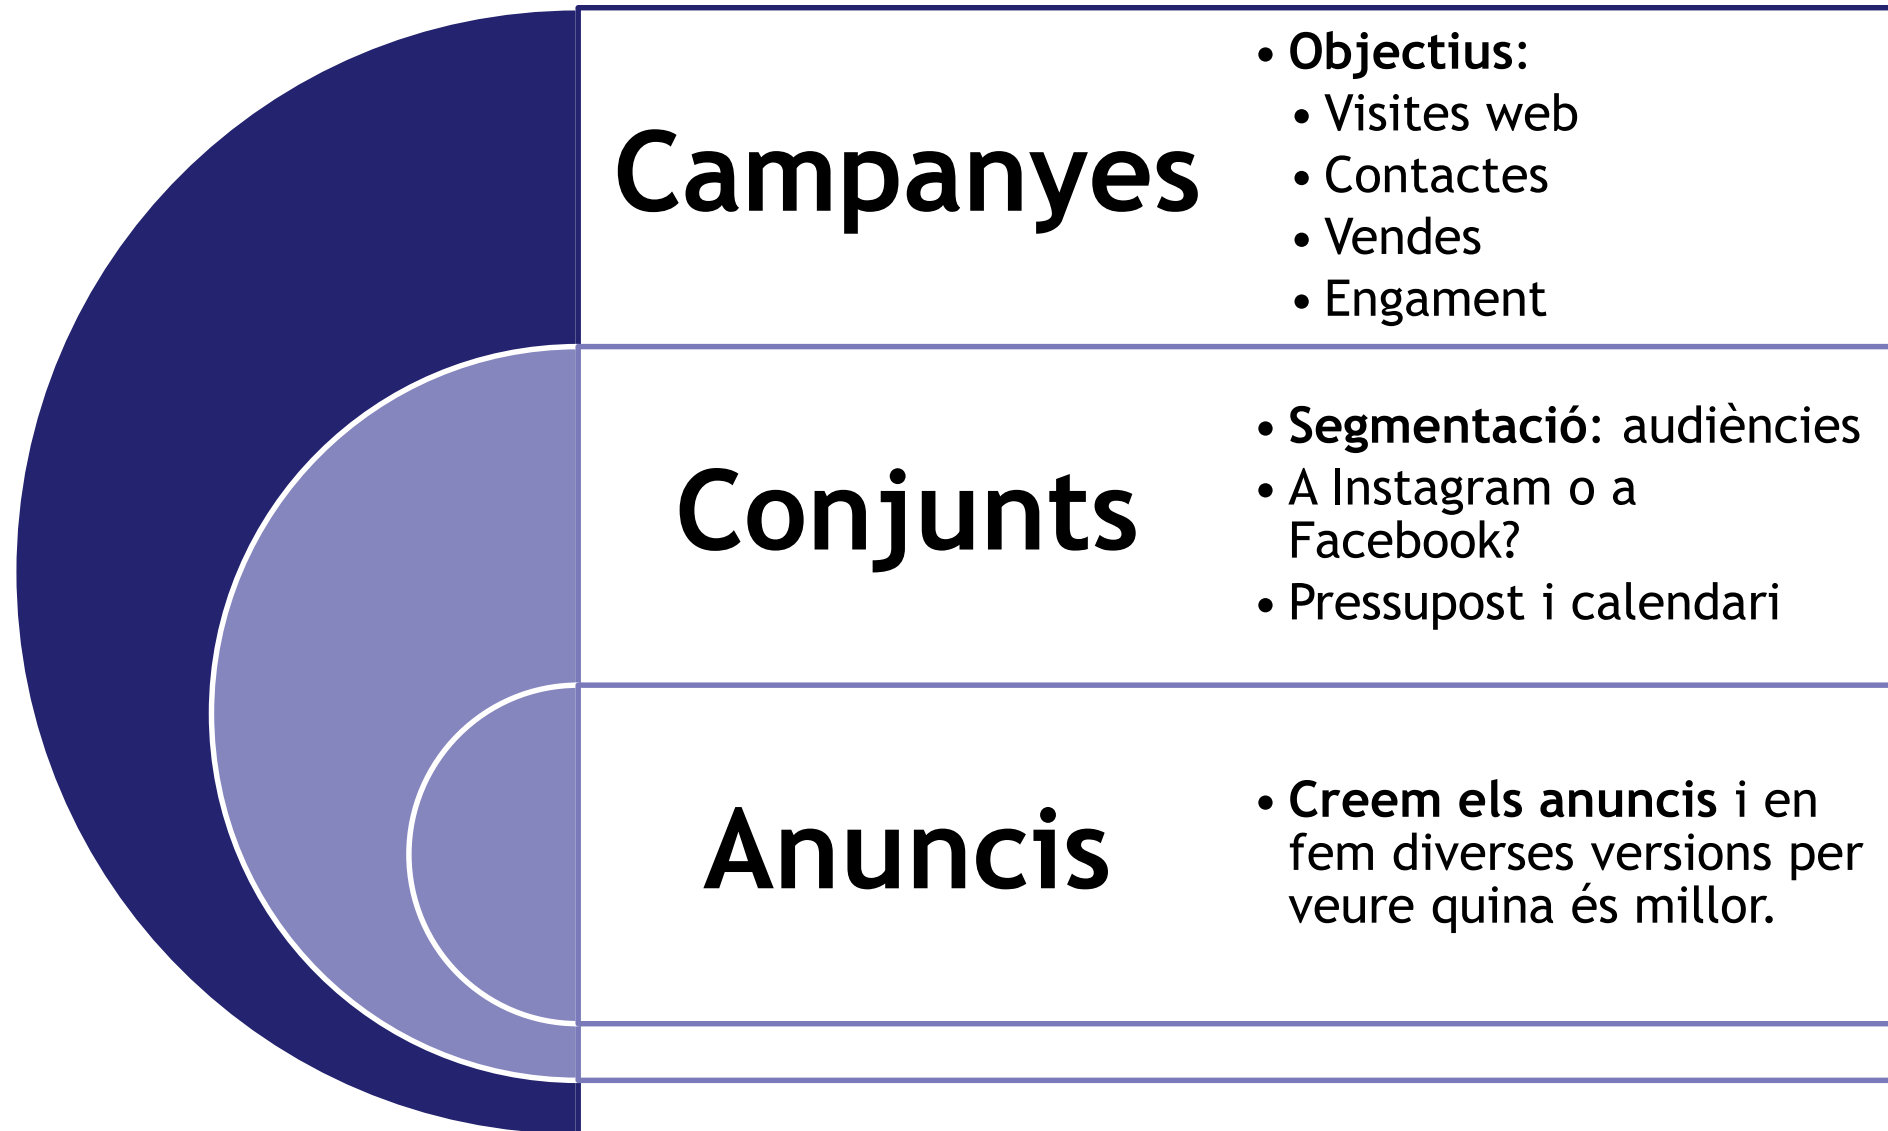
Campanyes

- Objectius:
  - Visites web
  - Contactes
  - Vendes
  - Engament

Conjunts

- Segmentació: audiències
- A Instagram o a Facebook?
- Pressupost i calendari

Anuncis

- Creem els anuncis i en fem diverses versions per veure quina és millor.